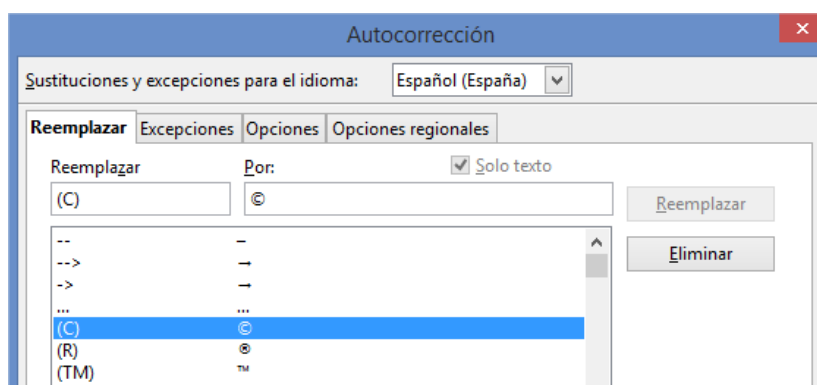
Autocorrección

Sustituciones y excepciones para el idioma: Español (España)

Reemplazar | Excepciones | Opciones | Opciones regionales

Reemplazar
Por:
Solo texto
(C)
©
Reemplazar
Eliminar

| | |
|---|---|
| -- | – |
| --> | → |
| -> | → |
| ... | … |
| (C) | © |
| (R) | ® |
| (TM) | ™ |